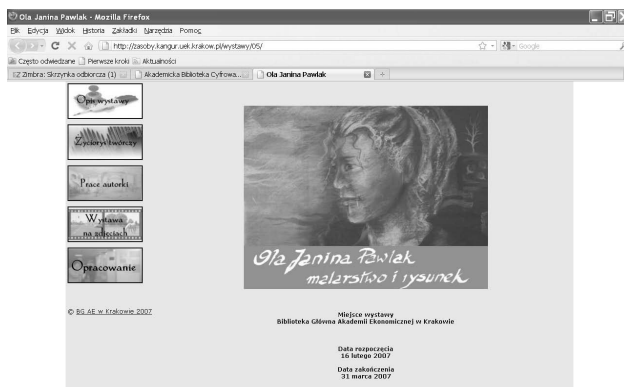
Ola Janina Pawlak - Mozilla Firefox

Plik Edycja Widok Historia Zakładki Narzędzia Pomoc

http://zasoby.kangur.uek.krakow.pl/wystawy/05/

Google

Często odwiedzane Pierwsze kroki Aktualności

Zimbra: Skrzynka odbiorcza (1) Akademicka Biblioteka Cyfrowa... Ola Janina Pawlak +

Opis wystawy

Życiorys twórczy

Prace autorki

Wystawa na zdjęciach

Opracowanie

Ola Janina Pawlak
malarstwo i rysunek

© BG AE w Krakowie 2007

Miejsce wystawy
Biblioteka Główna Akademii Ekonomicznej w Krakowie

Data rozpoczęcia
16 lutego 2007

Data zakończenia
31 marca 2007